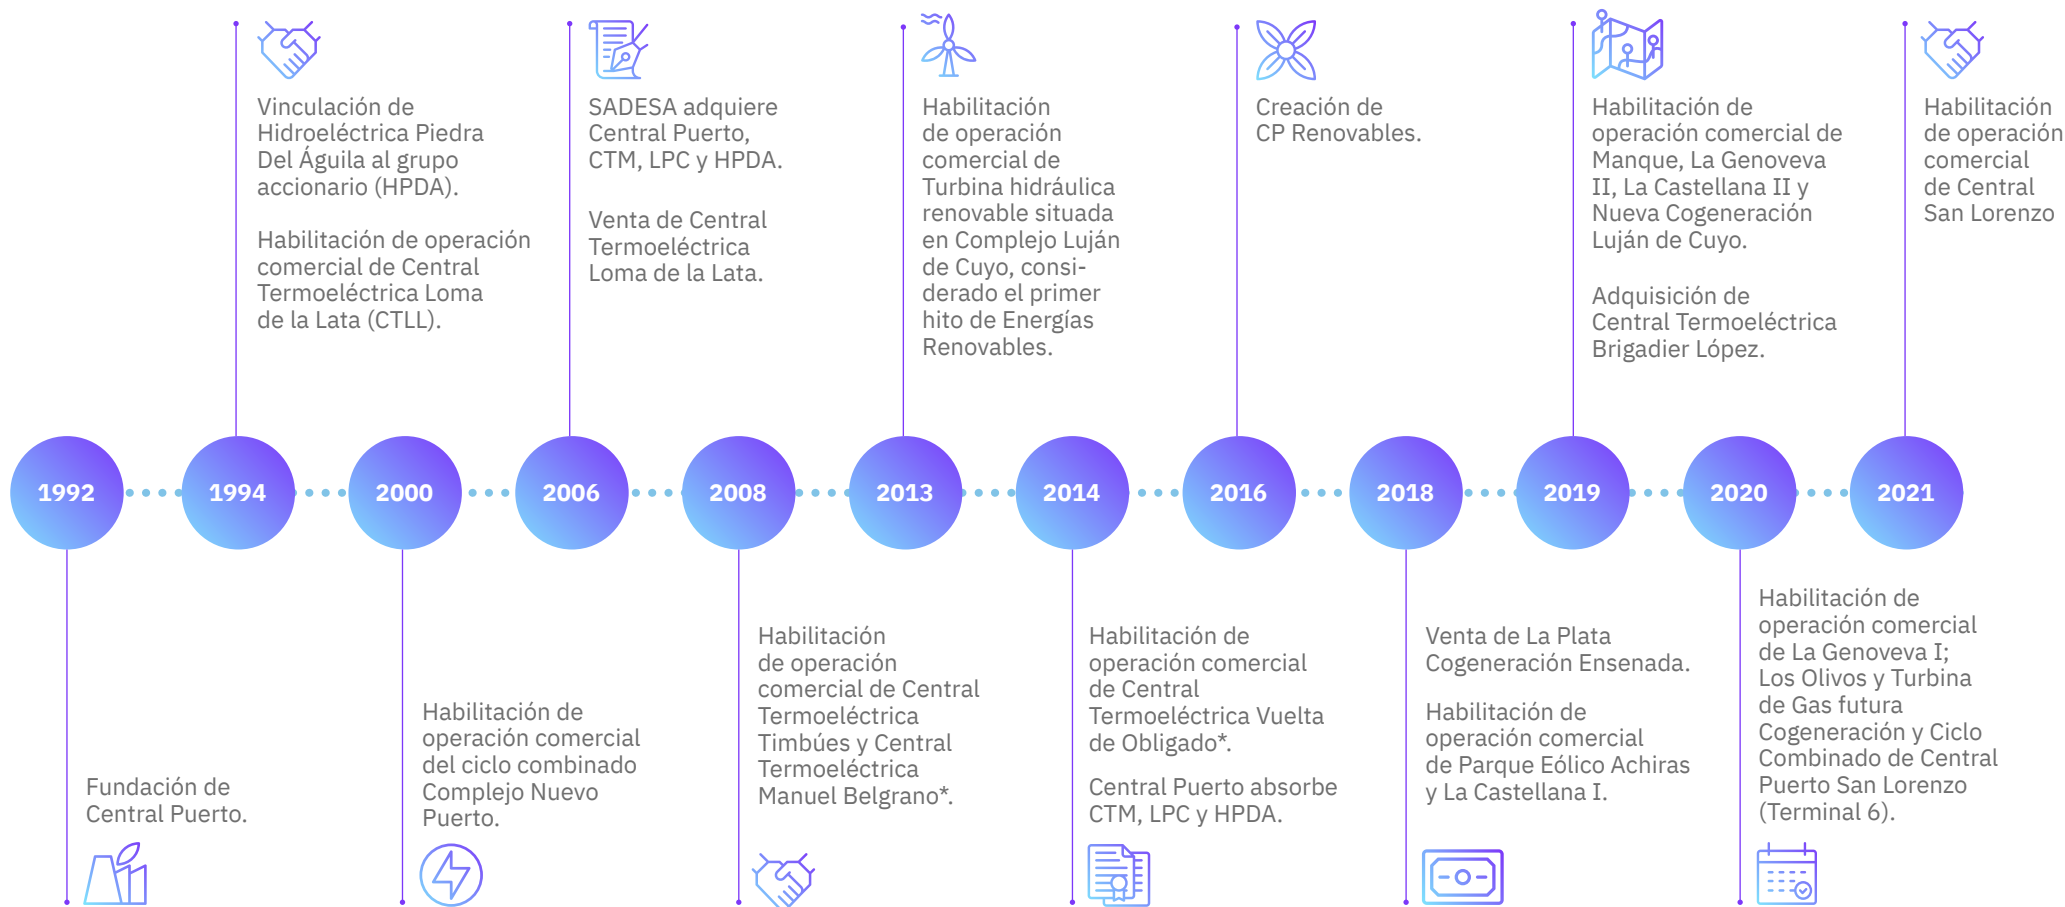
Vinculación de Hidroeléctrica Piedra Del Águila al grupo accionario (HPDA).

Habilitación de operación comercial de Central Termoeléctrica Loma de la Lata (CTLL).

SADESA adquiere Central Puerto, CTM, LPC y HPDA.

Venta de Central Termoeléctrica Loma de la Lata.

Habilitación de operación comercial de Turbina hidráulica renovable situada en Complejo Luján de Cuyo, considerado el primer hito de Energías Renovables.

Creación de CP Renovables.

Habilitación de operación comercial de Manque, La Genoveva II, La Castellana II y Nueva Cogeneración Luján de Cuyo.

Adquisición de Central Termoeléctrica Brigadier López.

Habilitación de operación comercial de Central San Lorenzo

1992 1994 2000 2006 2008 2013 2014 2016 2018 2019 2020 2021

Fundación de Central Puerto.

Habilitación de operación comercial del ciclo combinado Complejo Nuevo Puerto.

Habilitación de operación comercial de Central Termoeléctrica Timbúes y Central Termoeléctrica Manuel Belgrano*.

Habilitación de operación comercial de Central Termoeléctrica Vuelta de Obligado*.

Central Puerto absorbe CTM, LPC y HPDA.

Venta de La Plata Cogeneración Ensenada.

Habilitación de operación comercial de Parque Eólico Achiras y La Castellana I.

Habilitación de operación comercial de La Genoveva I; Los Olivos y Turbina de Gas futura Cogeneración y Ciclo Combinado de Central Puerto San Lorenzo (Terminal 6).